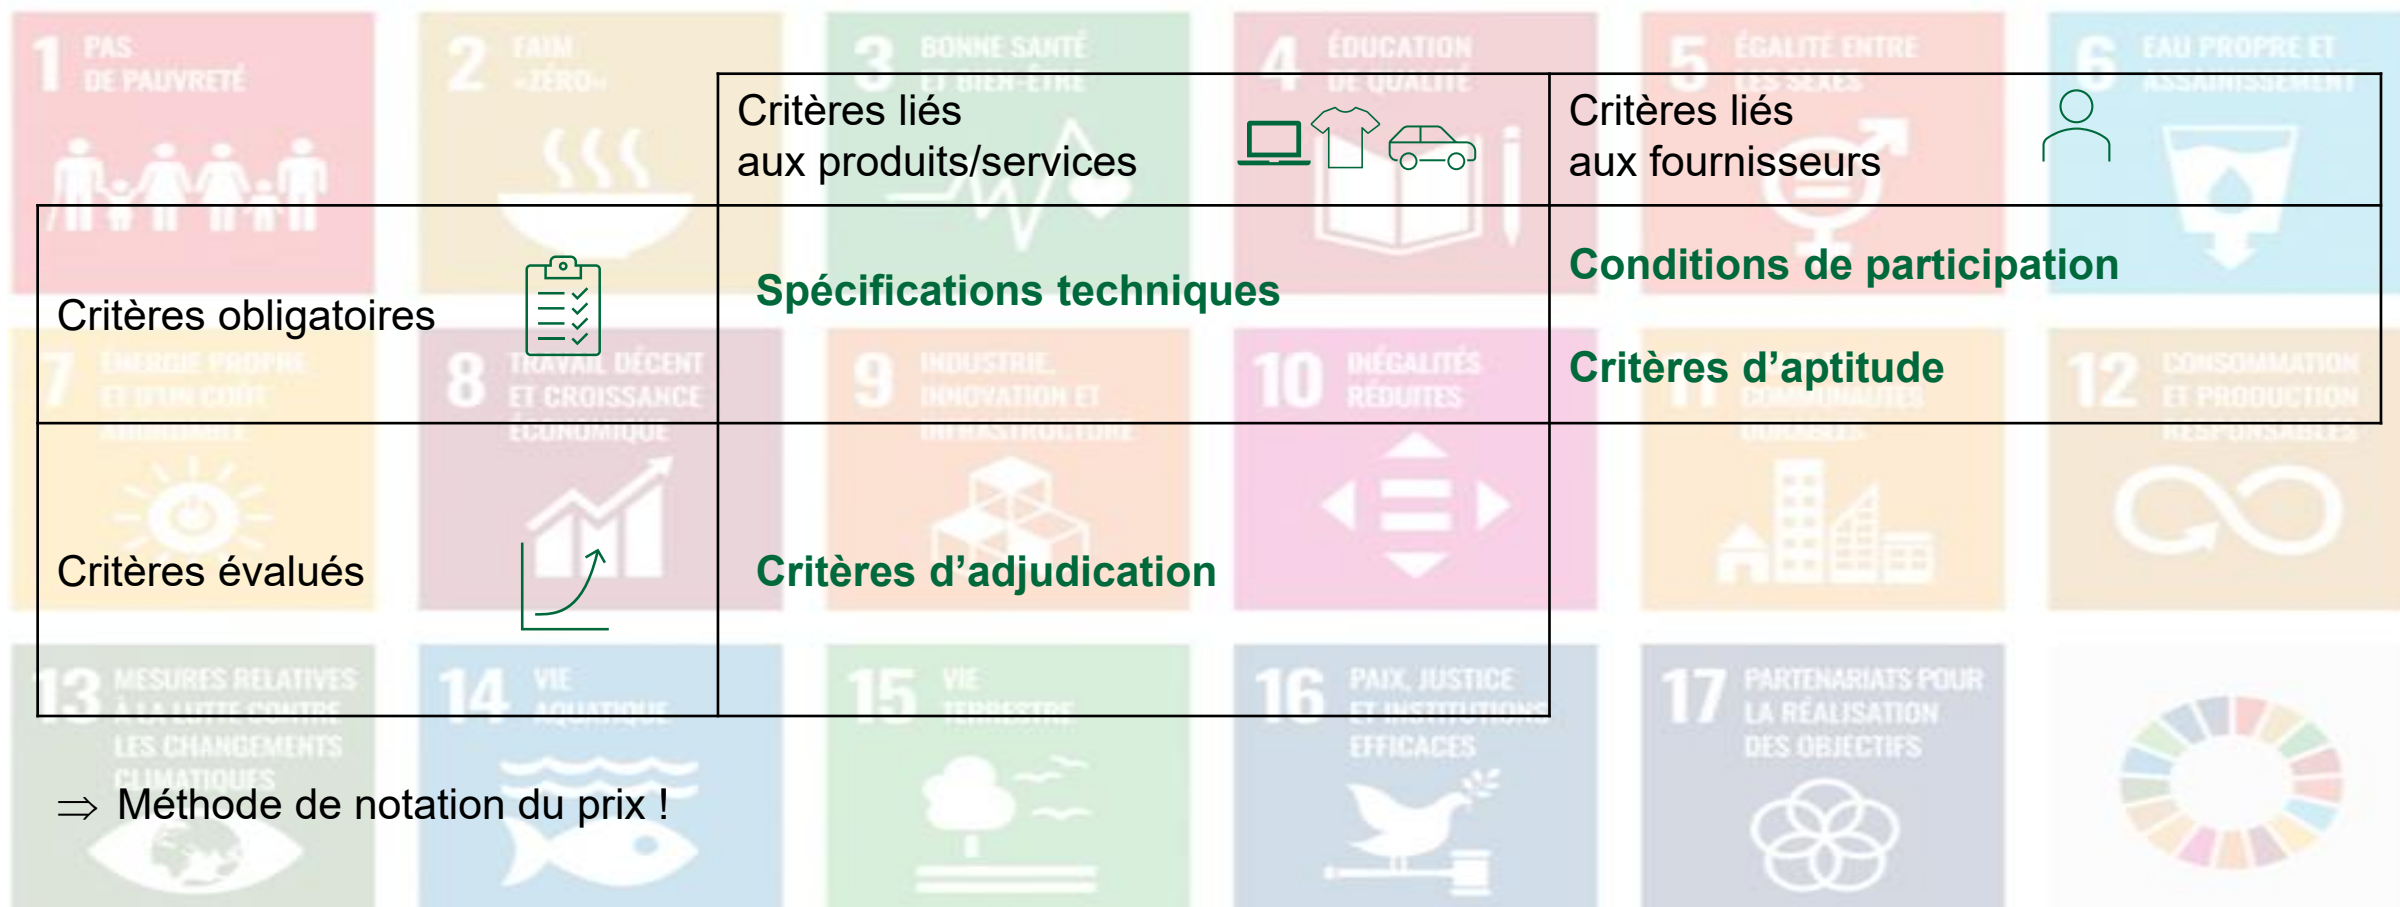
| | Critères liés aux produits/services | Critères liés aux fournisseurs |
|---|---|---|
| Critères obligatoires | Spécifications techniques | Conditions de participation<br>Critères d'aptitude |
| Critères évalués | Critères d'adjudication | |

$\Rightarrow$ Méthode de notation du prix !

1 PAS DE PAUVRETÉ
2 FAIM «ZÉRO»
3 BONNE SANTÉ ET BIEN-ÊTRE
4 ÉDUCATION DE QUALITÉ
5 ÉGALITÉ ENTRE LES SEXES
6 EAU PROPRE ET ASSAINISSEMENT
7 ÉNERGIE PROPRE ET D'UN COÛT ABORDABLE
8 TRAVAIL DÉCENT ET CROISSANCE ÉCONOMIQUE
9 INDUSTRIE, INNOVATION ET INFRASTRUCTURE
10 INÉGALITÉS RÉDUITES
11 VILLES ET COMMUNAUTÉS DURABLES
12 CONSOMMATION ET PRODUCTION RESPONSABLES
13 MESURES RELATIVES À LA LUTTE CONTRE LES CHANGEMENTS CLIMATIQUES
14 VIE AQUATIQUE
15 VIE TERRESTRE
16 PAIX, JUSTICE ET INSTITUTIONS EFFICACES
17 PARTENARIATS POUR LA RÉALISATION DES OBJECTIFS